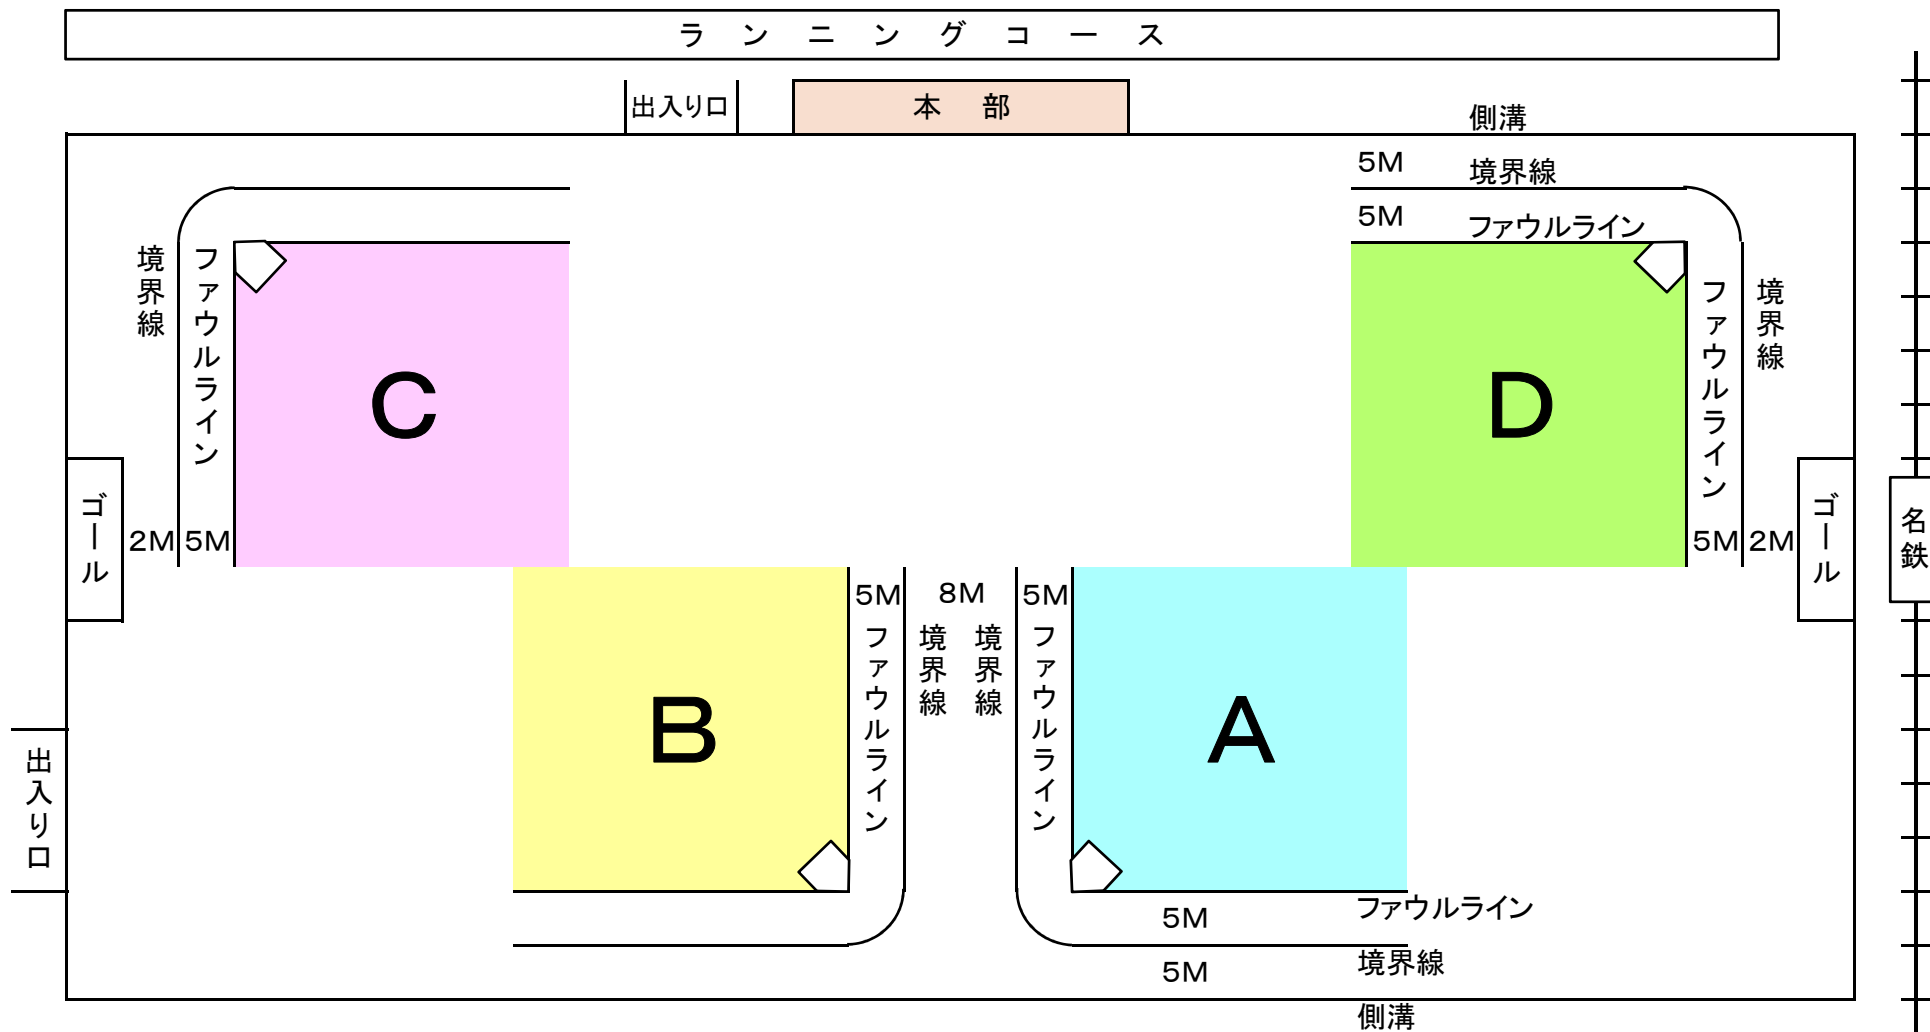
ランニングコース

出入り口

本　部

側溝

5M　境界線

5M　ファウルライン

境界線

ファウルライン

C

ゴール

2M 5M

ファウルライン

境界線

D

5M 2M

ゴール

名鉄

5M

8M

5M

ファウルライン

境界線

境界線

ファウルライン

B

A

出入り口

5M　ファウルライン

5M　境界線

側溝